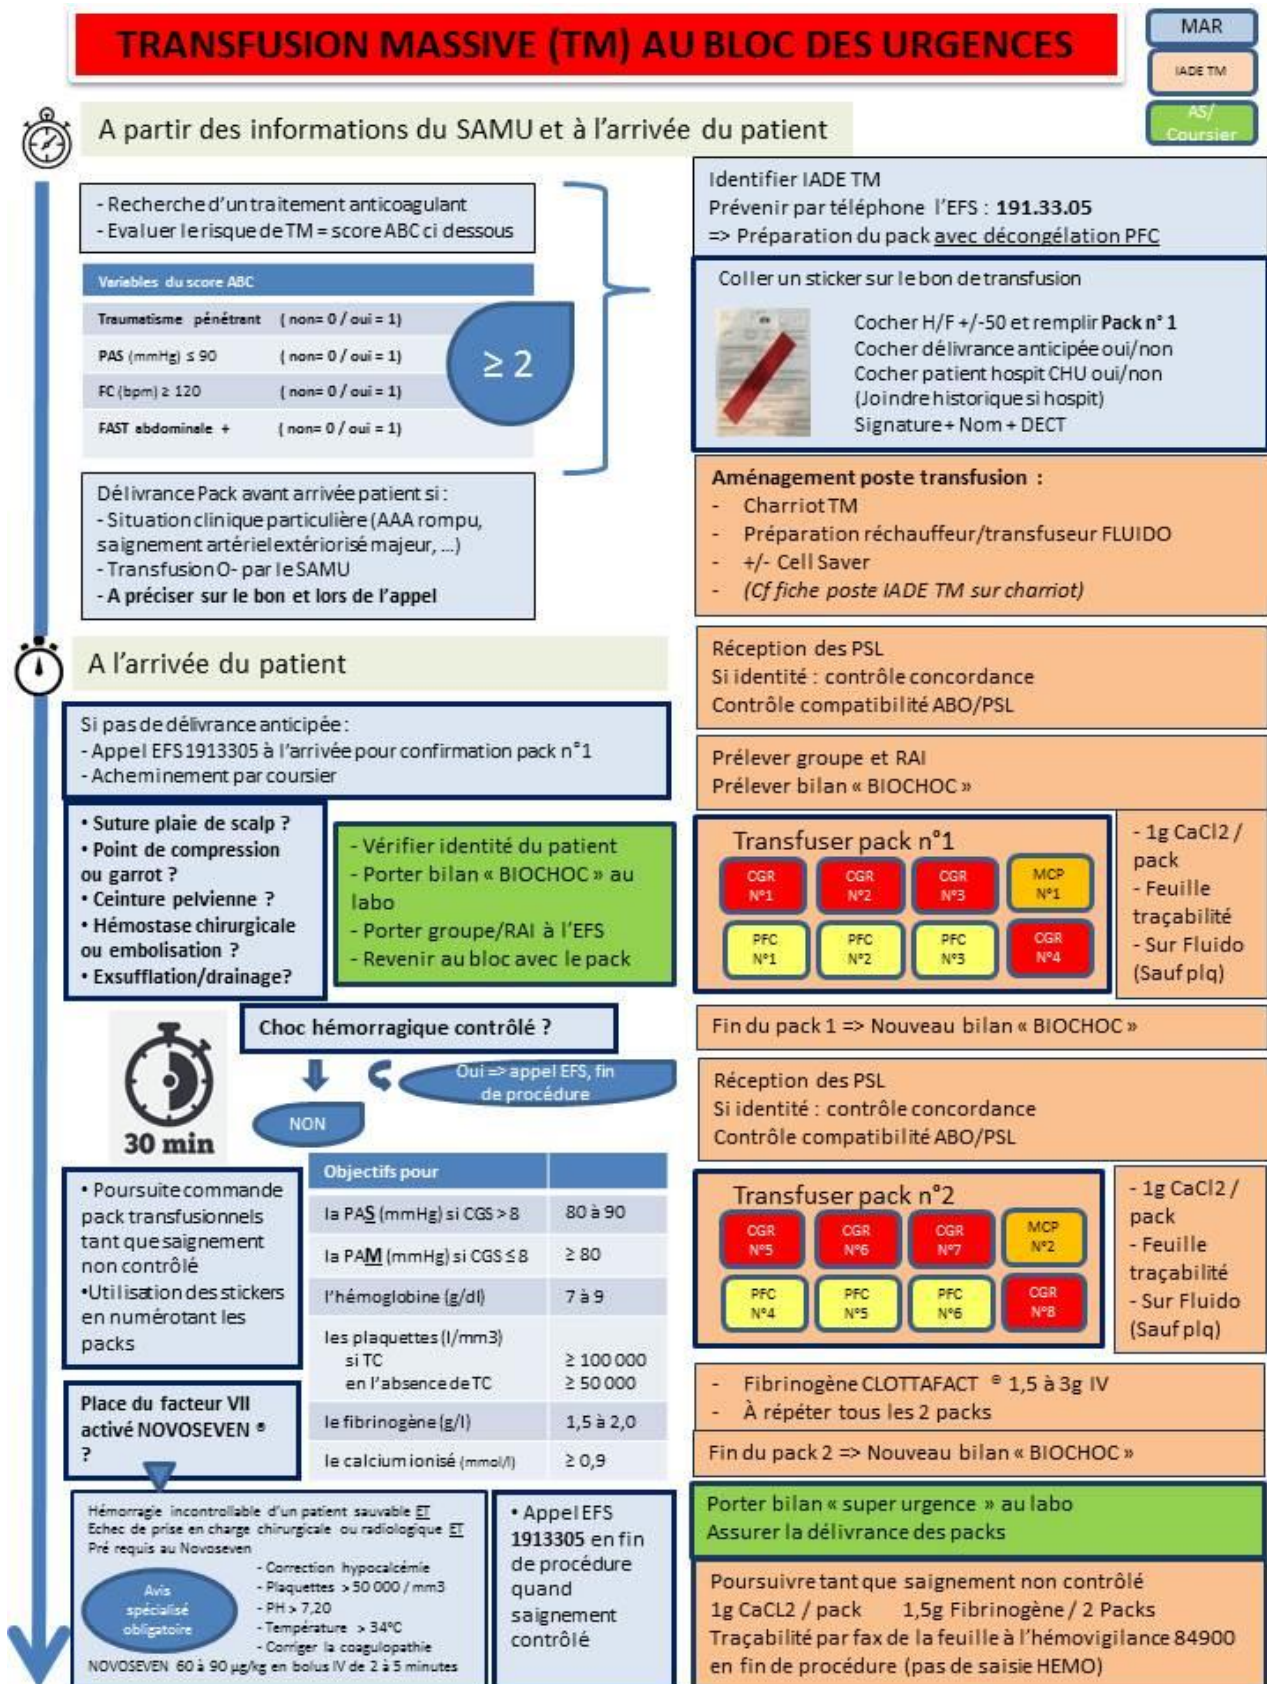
TRANSFUSION MASSIVE (TM) AU BLOC DES URGENCES

MAR
IADE TM
AS/ Coursier

A partir des informations du SAMU et à l'arrivée du patient

- Recherche d'un traitement anticoagulant
- Evaluer le risque de TM = score ABC ci dessous

| Variables du score ABC | |
|---|---|
| Traumatisme pénétrant | ( non= 0 / oui = 1) |
| PAS (mmHg) ≤ 90 | ( non= 0 / oui = 1) |
| FC (bpm) ≥ 120 | ( non= 0 / oui = 1) |
| FAST abdominale + | ( non= 0 / oui = 1) |

≥ 2

Délivrance Pack avant arrivée patient si :
- Situation clinique particulière (AAA rompu, saignement artériel extériorisé majeur, …)
- Transfusion O- par le SAMU
- A préciser sur le bon et lors de l'appel

Identifier IADE TM
Prévenir par téléphone l'EFS : 191.33.05
=> Préparation du pack avec décongélation PFC

Coller un sticker sur le bon de transfusion
Cocher H/F +/-50 et remplir Pack n° 1
Cocher délivrance anticipée oui/non
Cocher patient hospit CHU oui/non
(Joindre historique si hospit)
Signature + Nom + DECT

Aménagement poste transfusion :
- Charriot TM
- Préparation réchauffeur/transfuseur FLUIDO
- +/- Cell Saver
- (Cf fiche poste IADE TM sur charriot)

A l'arrivée du patient

Si pas de délivrance anticipée :
- Appel EFS 1913305 à l'arrivée pour confirmation pack n°1
- Acheminement par coursier

Réception des PSL
Si identité : contrôle concordance
Contrôle compatibilité ABO/PSL

Prélever groupe et RAI
Prélever bilan « BIOCHOC »

• Suture plaie de scalp ?
• Point de compression ou garrot ?
• Ceinture pelvienne ?
• Hémostase chirurgicale ou embolisation ?
• Exsufflation/drainage?

- Vérifier identité du patient
- Porter bilan « BIOCHOC » au labo
- Porter groupe/RAI à l'EFS
- Revenir au bloc avec le pack

Transfuser pack n°1
CGR N°1 CGR N°2 CGR N°3 MCP N°1
PFC N°1 PFC N°2 PFC N°3 CGR N°4

- 1g CaCl2 / pack
- Feuille traçabilité
- Sur Fluido (Sauf plq)

30 min

Choc hémorragique contrôlé ?
Oui => appel EFS, fin de procédure
NON

Fin du pack 1 => Nouveau bilan « BIOCHOC »

Réception des PSL
Si identité : contrôle concordance
Contrôle compatibilité ABO/PSL

• Poursuite commande pack transfusionnels tant que saignement non contrôlé
•Utilisation des stickers en numérotant les packs

| Objectifs pour | |
|---|---|
| la PAS (mmHg) si CGS > 8 | 80 à 90 |
| la PAM (mmHg) si CGS ≤ 8 | ≥ 80 |
| l'hémoglobine (g/dl) | 7 à 9 |
| les plaquettes (l/mm3) si TC en l'absence de TC | ≥ 100 000 ≥ 50 000 |
| le fibrinogène (g/l) | 1,5 à 2,0 |
| le calcium ionisé (mmol/l) | ≥ 0,9 |

Transfuser pack n°2
CGR N°5 CGR N°6 CGR N°7 MCP N°2
PFC N°4 PFC N°5 PFC N°6 CGR N°8

- 1g CaCl2 / pack
- Feuille traçabilité
- Sur Fluido (Sauf plq)

Place du facteur VII activé NOVOSEVEN ® ?

- Fibrinogène CLOTTAFACT ® 1,5 à 3g IV
- À répéter tous les 2 packs

Fin du pack 2 => Nouveau bilan « BIOCHOC »

Hémorragie incontrollable d'un patient sauvable ET
Echec de prise en charge chirurgicale ou radiologique ET
Pré requis au Novoseven
Avis spécialisé obligatoire
- Correction hypocalcémie
- Plaquettes > 50 000 / mm3
- PH > 7,20
- Température > 34°C
- Corriger la coagulopathie
NOVOSEVEN 60 à 90 µg/kg en bolus IV de 2 à 5 minutes

• Appel EFS 1913305 en fin de procédure quand saignement contrôlé

Porter bilan « super urgence » au labo
Assurer la délivrance des packs

Poursuivre tant que saignement non contrôlé
1g CaCL2 / pack 1,5g Fibrinogène / 2 Packs
Traçabilité par fax de la feuille à l'hémovigilance 84900 en fin de procédure (pas de saisie HEMO)